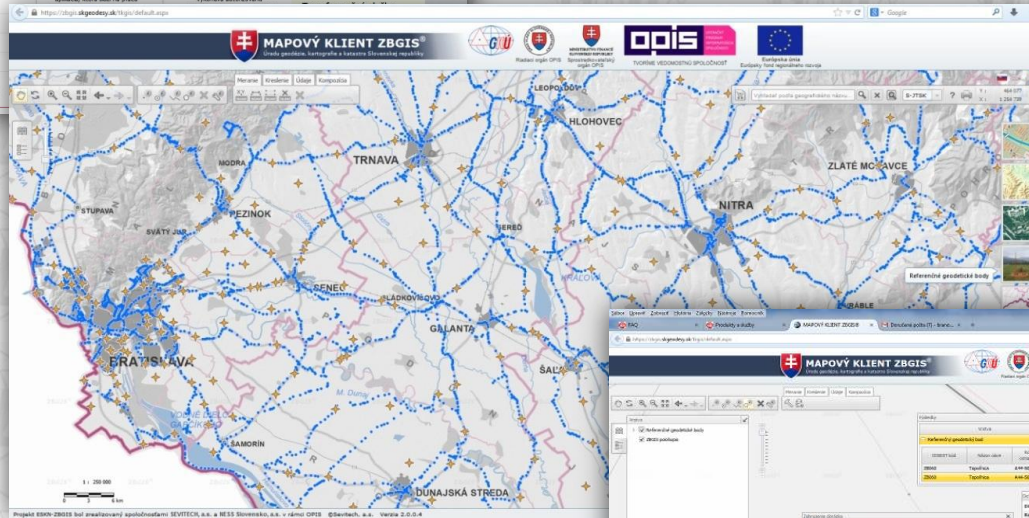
https://zbgis.skgeodesy.sk/tkgis/default.aspx

Google

MAPOVÝ KLIENT ZBGIS®
Úrad geodézie, kartografie a katastra Slovenskej republiky

GKÚ

Riadiaci orgán OPIS

MINISTERSTVO FINANCIÍ SLOVENSKEJ REPUBLIKY
Sprostredkovateľský orgán OPIS

OPIS
TVORÍME VEDOMOSTNÚ SPOLOČNOSŤ

Európska únia
Európsky fond regionálneho rozvoja

Meranie | Kreslenie | Údaje | Kompozícia

Vyhľadať podľa geografického názvu...

S-JTSK

LEOPOLDOV
HLOHOVEC
TRNAVA
MODRA
ZLATÉ MORAVCE
STUPAVA
PEZINOK
SVÄTÝ JUR
NITRA
SENEC
LADKOVIČOVO
GALANTA
BRATISLAVA
ŠAĽA
M. Dunaj
SAMORÍN
DUNAJSKÁ STREDA
VRABLE

Referenčné geodetické body

1 : 250 000
0   5 km

Projekt ESKN-ZBGIS bol zrealizovaný spoločnosťami SEVITECH, a.s. a NESS Slovensko, a.s. v rámci OPIS ©Sevitech, a.s. Verzia 2.0.0.4

Súbor Úpravy Zobraziť História Záložky Nástroje Pomocník
FAQ
Produkty a služby
MAPOVÝ KLIENT ZBGIS
Doručené pošta (7) - ...

https://zbgis.skgeodesy.sk/tkgis/default.aspx

MAPOVÝ KLIENT ZBGIS®
Úrad geodézie, kartografie a katastra Slovenskej republiky

Meranie | Kreslenie | Údaje | Kompozícia

Vrstvy
Referenčné geodetické body
ZBGIS podložie

Výsledky
Vrstva
Referenčný geodetický bod
Názov bodu
ZB060 Topoľnica
ZB060 Topoľnica

Zobrazenie obrázku